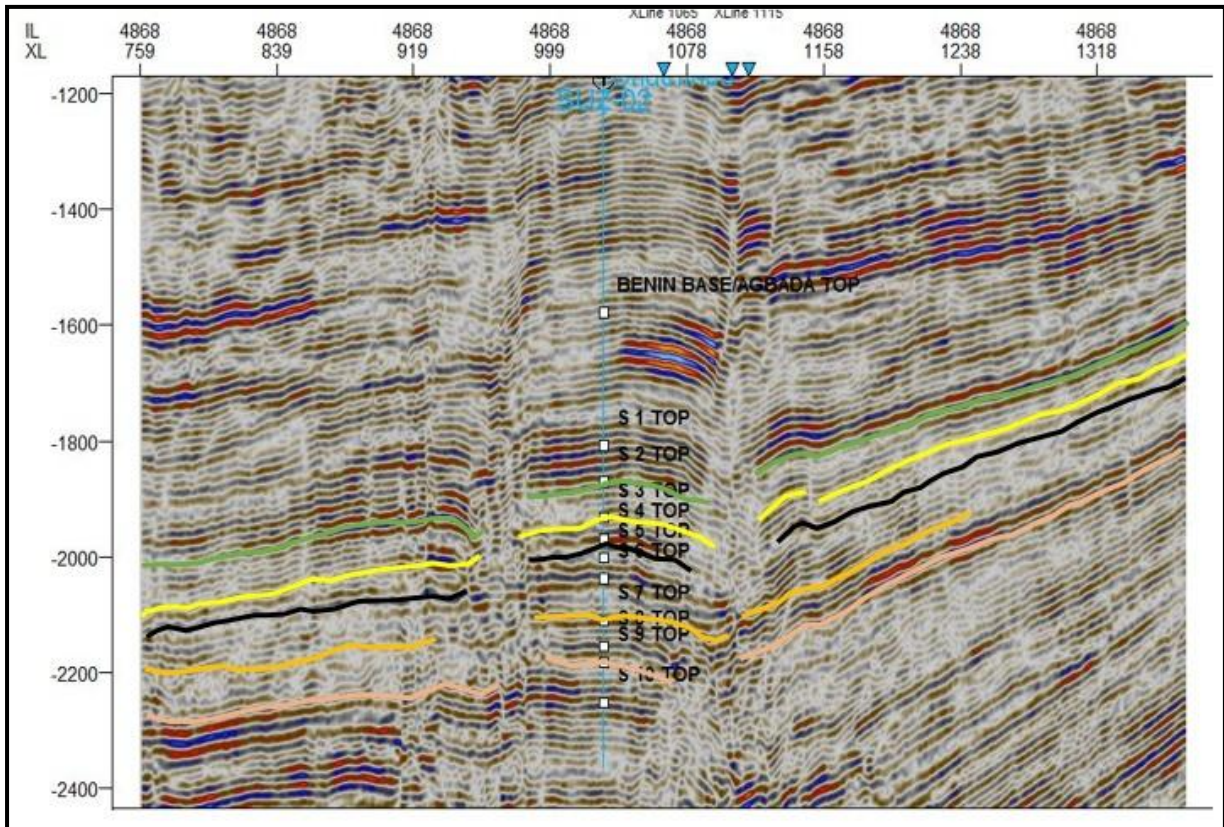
IL XL

4868 759

4868 839

4868 919

4868 999

XLine 1065 XLine 1115

4868 1078

4868 1158

4868 1238

4868 1318

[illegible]

BUK 02

-1200

-1400

-1600

-1800

-2000

-2200

-2400

BENIN BASE/AGBADA TOP

S 1 TOP

S 2 TOP

S 3 TOP

S 4 TOP

S 5 TOP

S 6 TOP

S 7 TOP

S 8 TOP

S 9 TOP

S 10 TOP